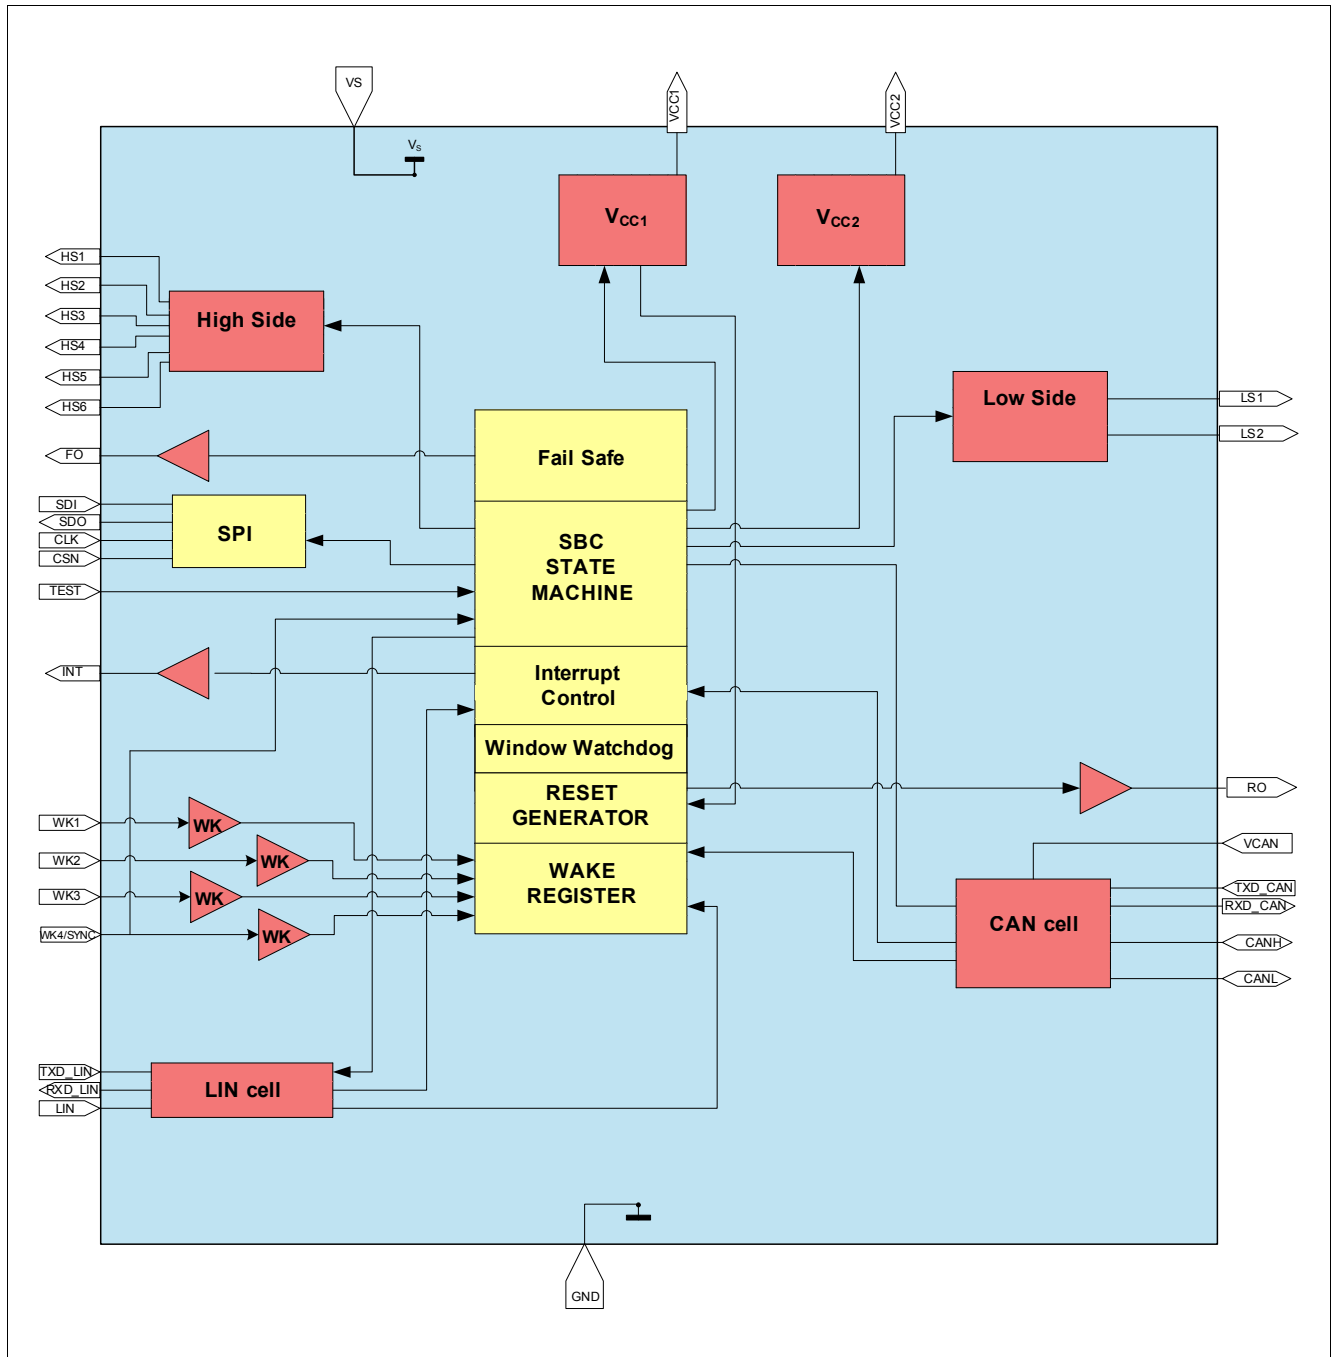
VS
$V_S$
VCC1
VCC2
$V_{CC1}$
$V_{CC2}$
HS1
HS2
HS3
HS4
HS5
HS6
High Side
Low Side
LS1
LS2
FO
Fail Safe
SDI
SDO
CLK
CSN
SPI
SBC STATE MACHINE
TEST
INT
Interrupt Control
Window Watchdog
RESET GENERATOR
RO
WK1
WK2
WK3
WK4/SYNC
WK
WK
WK
WK
WAKE REGISTER
VCAN
TXD_CAN
RXD_CAN
CAN cell
CANH
CANL
TXD_LIN
RXD_LIN
LIN
LIN cell
GND